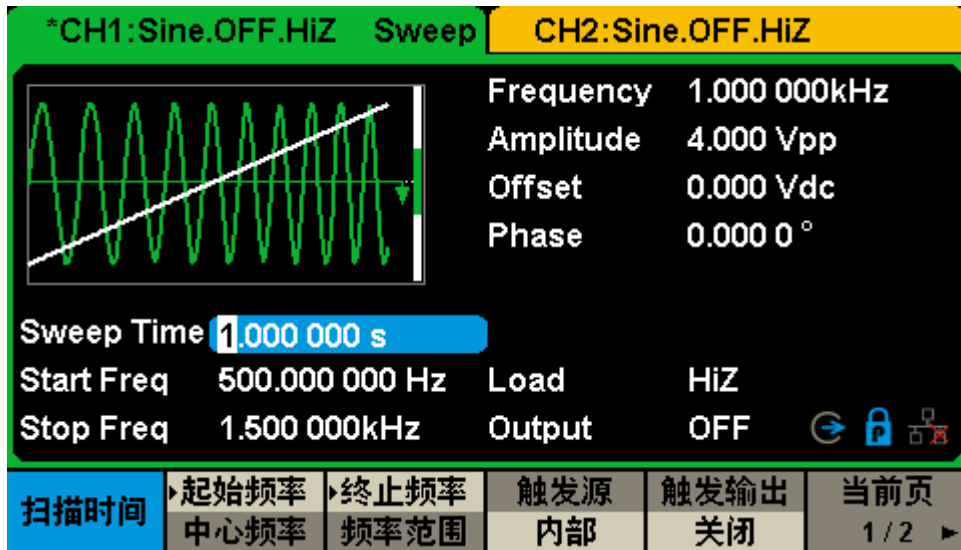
*CH1:Sine.OFF.HiZ Sweep CH2:Sine.OFF.HiZ

Frequency 1.000 000kHz
Amplitude 4.000 Vpp
Offset 0.000 Vdc
Phase 0.000 0 °

Sweep Time 1.000 000 s
Start Freq 500.000 000 Hz
Stop Freq 1.500 000kHz
Load HiZ
Output OFF

扫描时间
起始频率
中心频率
终止频率
频率范围
触发源
内部
触发输出
关闭
当前页
1 / 2